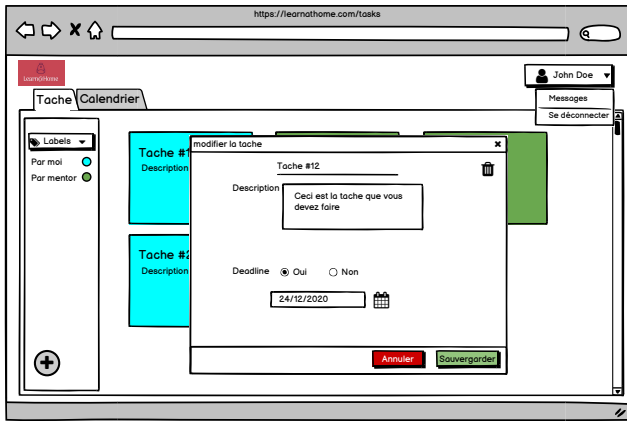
https://learnathome.com/tasks

LearnAtHome

John Doe

Messages

Se déconnecter

Tache

Calendrier

Labels

Par moi

Par mentor

Tache #1

Description

Tache #2

Description

modifier la tache

Tache #12

Description

Ceci est la tache que vous devez faire

Deadline

Oui

Non

24/12/2020

Annuler

Sauvergarder